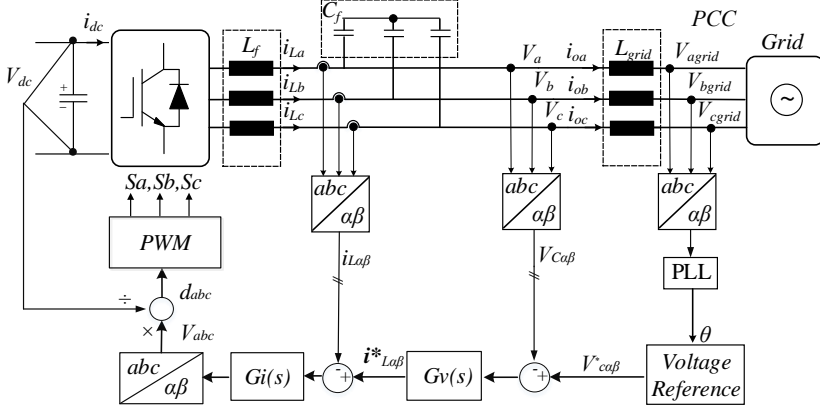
$i_{dc}$
$V_{dc}$
$L_f$
$i_{La}$
$i_{Lb}$
$i_{Lc}$
$C_f$
$V_a$
$V_b$
$V_c$
$i_{oa}$
$i_{ob}$
$i_{oc}$
$L_{grid}$
PCC
$V_{agrid}$
$V_{bgrid}$
$V_{cgrid}$
Grid
~
+
−
Sa,Sb,Sc
PWM
abc
αβ
$i_{L\alpha\beta}$
abc
αβ
$V_{C\alpha\beta}$
abc
αβ
PLL
$\theta$
÷
×
$d_{abc}$
$V_{abc}$
abc
αβ
Gi(s)
-
+
$i^*_{L\alpha\beta}$
Gv(s)
-
+
$V^*_{c\alpha\beta}$
Voltage Reference